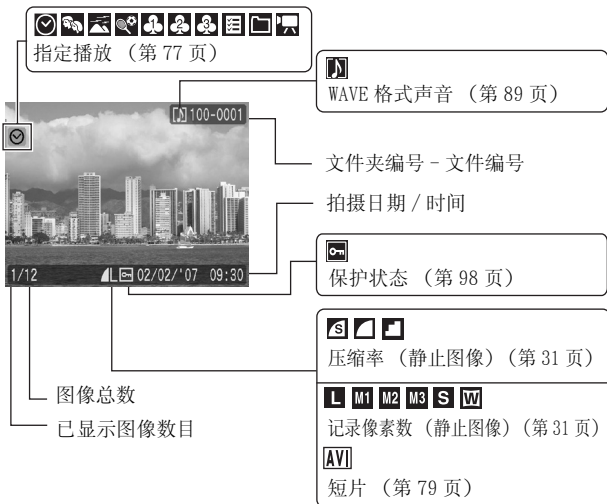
指定播放 （第 77 页）

WAVE 格式声音 （第 89 页）

100-0001

文件夹编号 - 文件编号

拍摄日期 / 时间

保护状态 （第 98 页）

1/12

L 02/02/'07 09:30

压缩率 （静止图像）（第 31 页）

L M1 M2 M3 S W

记录像素数 （静止图像）（第 31 页）

AVI

短片 （第 79 页）

图像总数

已显示图像数目